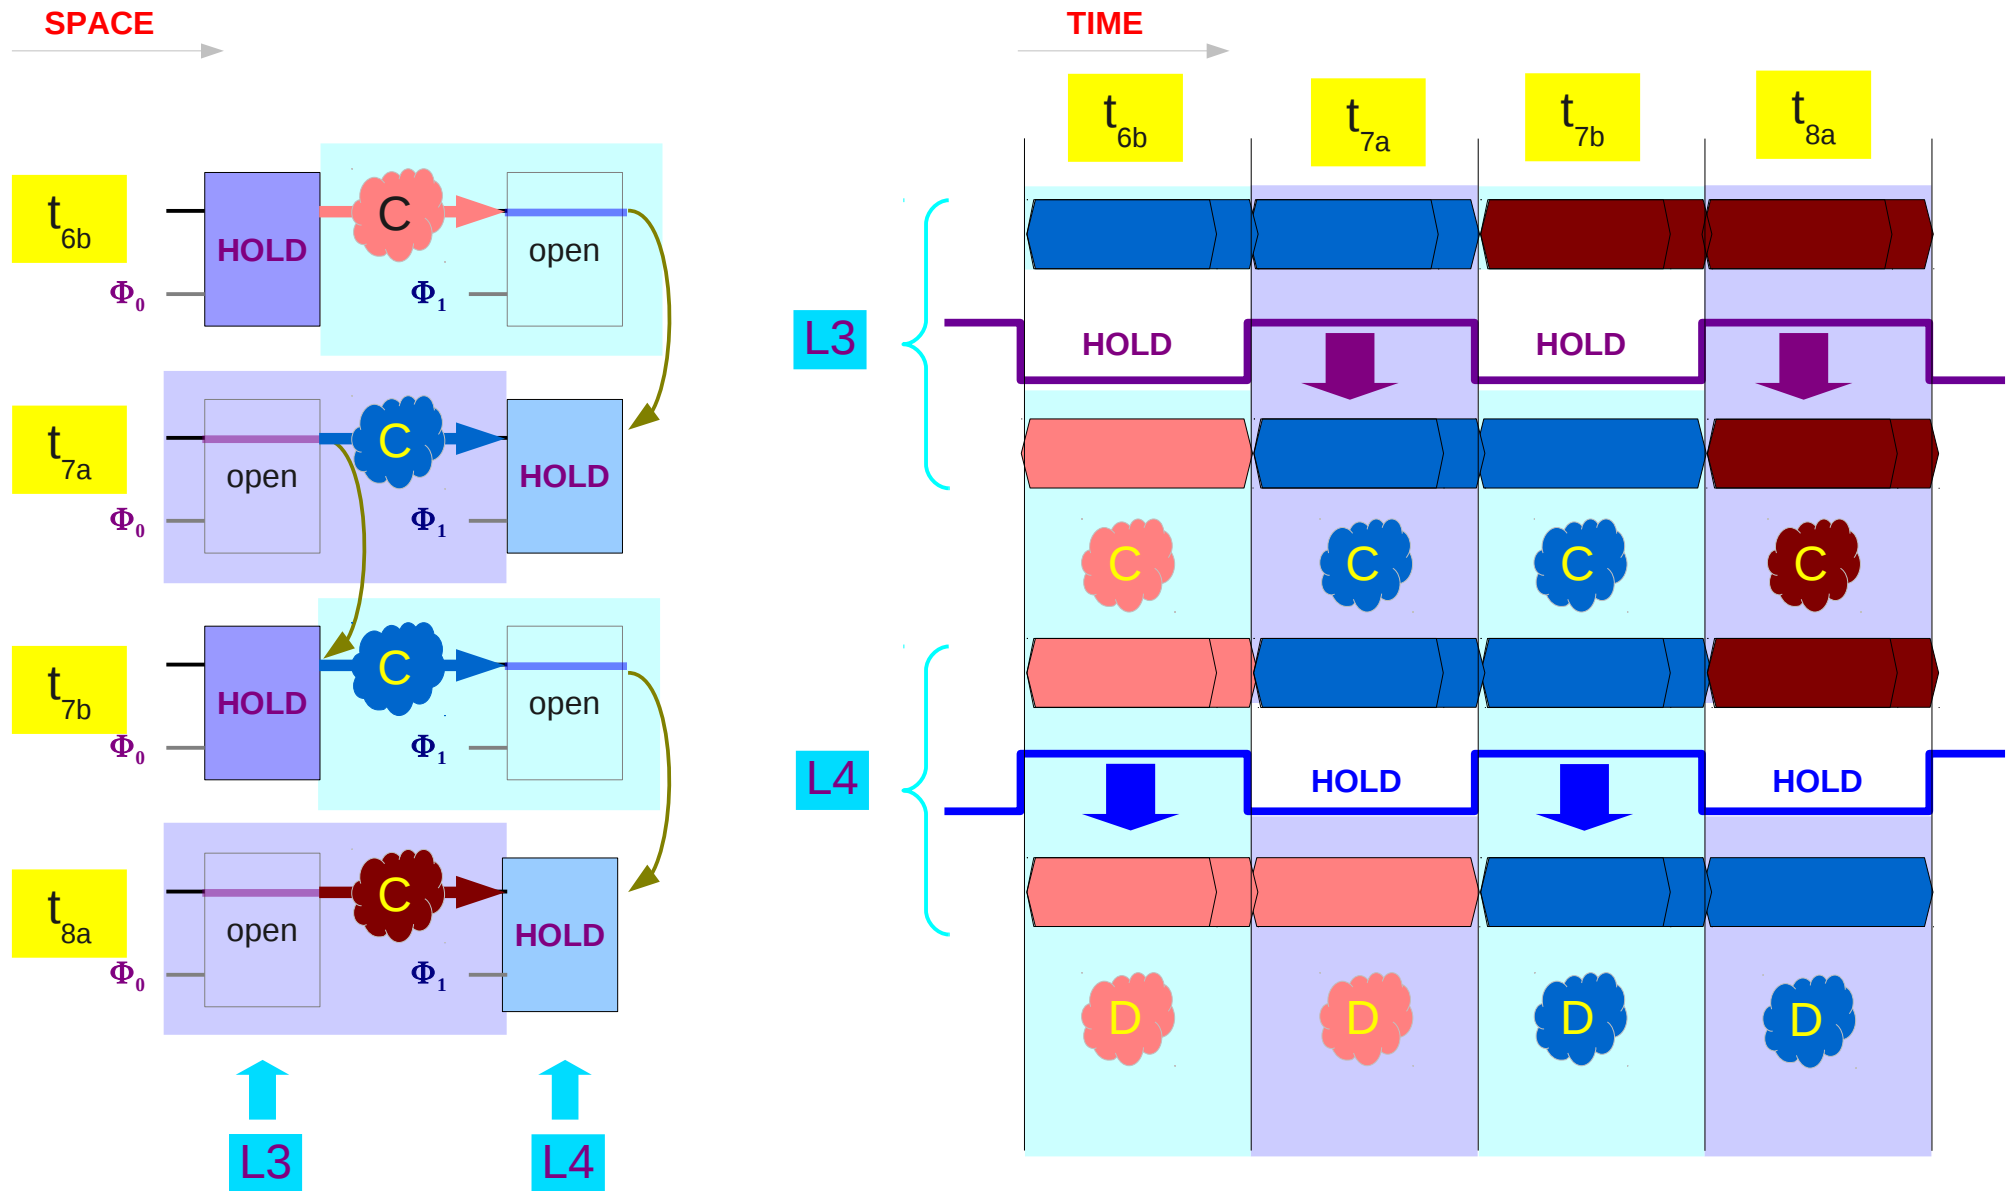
SPACE

TIME

$t_{6b}$ HOLD C open $\Phi_0$ $\Phi_1$

$t_{7a}$ open C HOLD $\Phi_0$ $\Phi_1$

$t_{7b}$ HOLD C open $\Phi_0$ $\Phi_1$

$t_{8a}$ open C HOLD $\Phi_0$ $\Phi_1$

L3 L4

$t_{6b}$ $t_{7a}$ $t_{7b}$ $t_{8a}$

L3

HOLD HOLD

C C C C

L4

HOLD HOLD

D D D D